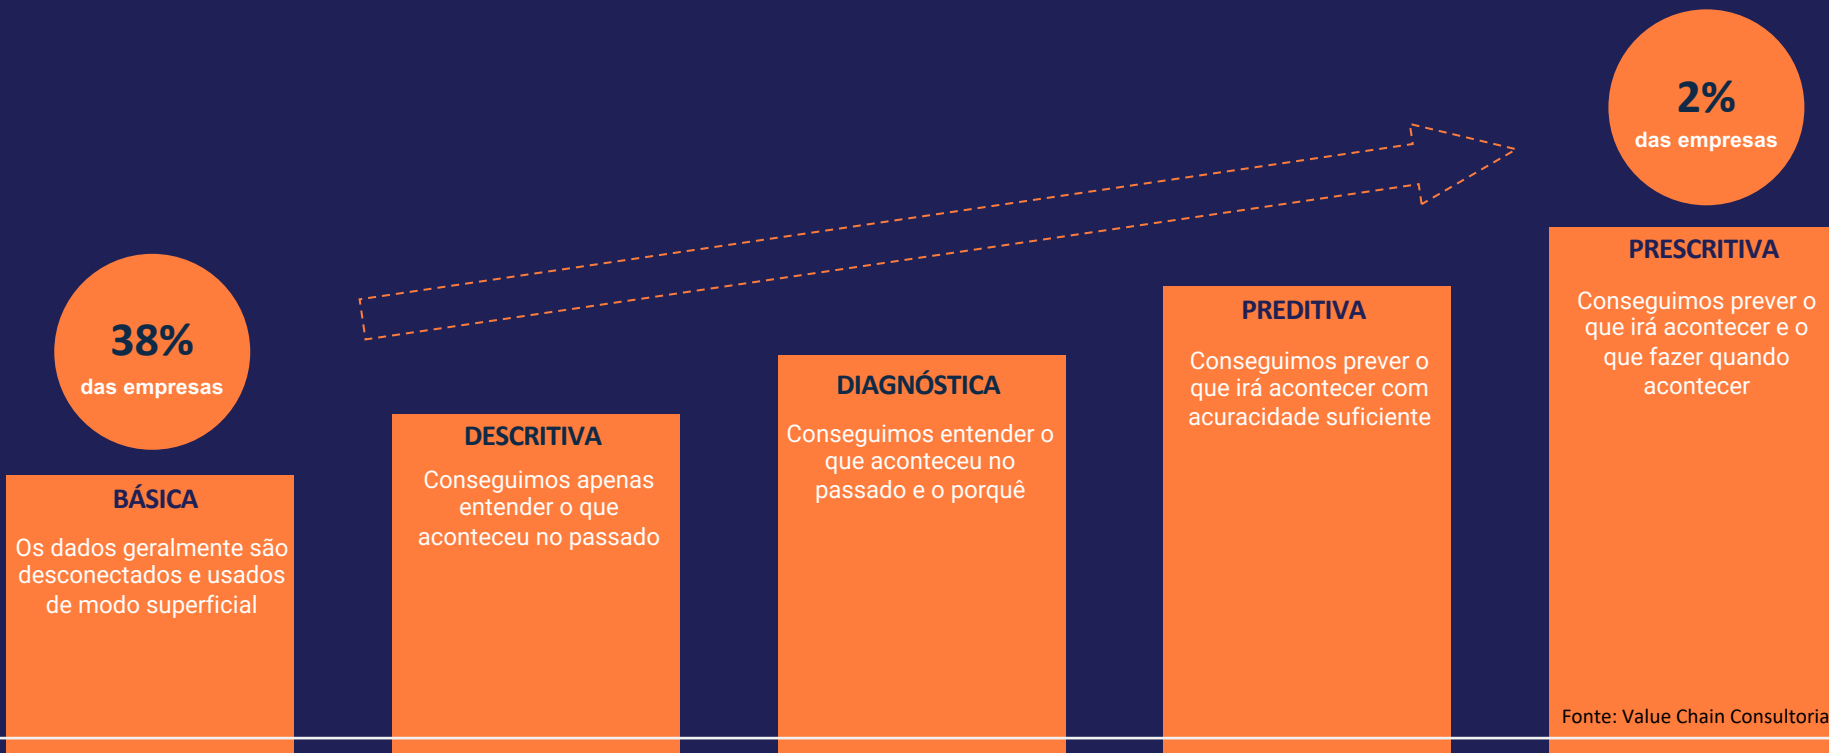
38%
das empresas

BÁSICA
Os dados geralmente são desconectados e usados de modo superficial

DESCRITIVA
Conseguimos apenas entender o que aconteceu no passado

DIAGNÓSTICA
Conseguimos entender o que aconteceu no passado e o porquê

PREDITIVA
Conseguimos prever o que irá acontecer com acuracidade suficiente

2%
das empresas

PRESCRITIVA
Conseguimos prever o que irá acontecer e o que fazer quando acontecer

Fonte: Value Chain Consultoria